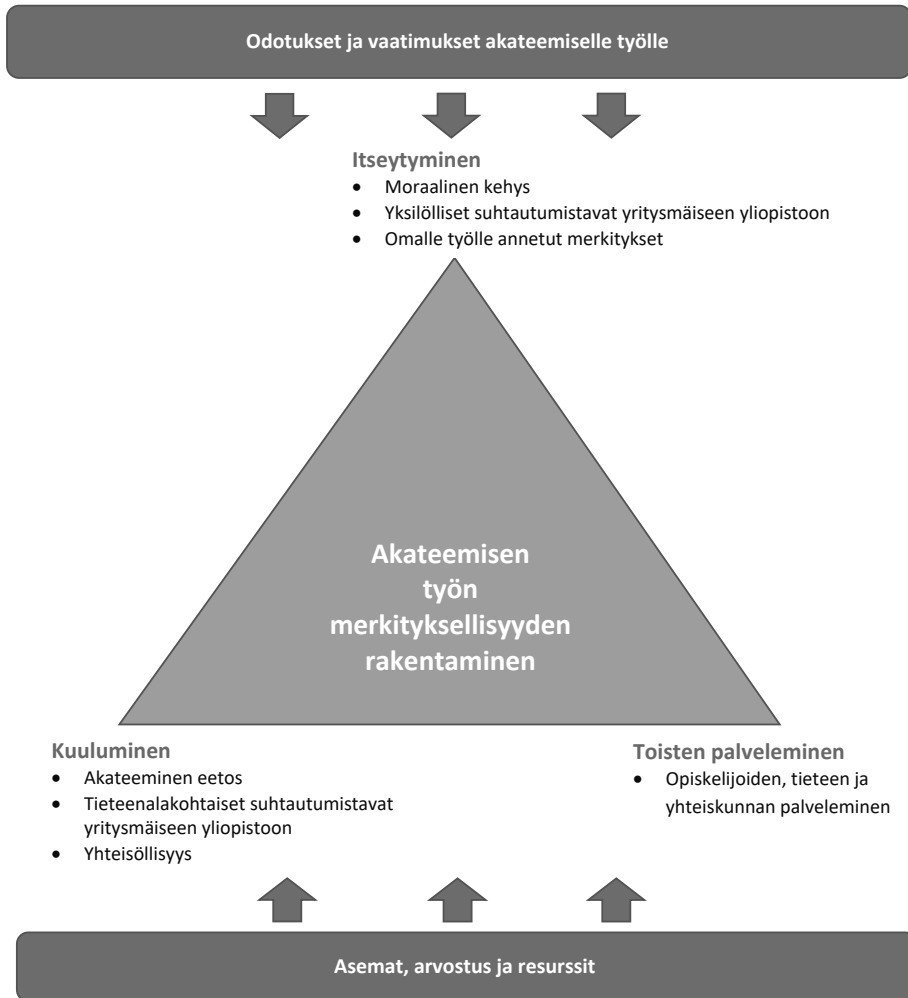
Odotukset ja vaatimukset akateemiselle työlle

Itseytyminen
- Moraalinen kehys
- Yksilölliset suhtautumistavat yritysmäiseen yliopistoon
- Omalle työlle annetut merkitykset

Akateemisen työn merkityksellisyyden rakentaminen

Kuuluminen
- Akateeminen eetos
- Tieteenalakohtaiset suhtautumistavat yritysmäiseen yliopistoon
- Yhteisöllisyys

Toisten palveleminen
- Opiskelijoiden, tieteen ja yhteiskunnan palveleminen

Asemat, arvostus ja resurssit